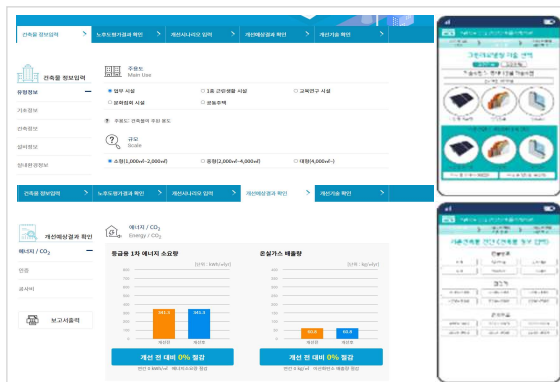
건축물 정보입력 노후도평가결과 확인 개선시나리오 입력 개선예상결과 확인 개선기술 확인

건축물 정보입력

유형정보

기초정보

건축정보

설비정보

창/외벽정보

주용도
Main Use

업무 시설

1종 근린생활 시설

교육연구 시설

문화집회 시설

공동주택

주용도: 건축물의 주된 용도

규모
Scale

소형(1,000㎡~2,000㎡)

중형(2,000㎡~6,000㎡)

대형(6,000㎡~)

건축물 정보입력 노후도평가결과 확인 개선시나리오 입력 개선예상결과 확인 개선기술 확인

개선예상결과 확인

에너지 / $CO_2$

인증

공사비

보고서출력

에너지 / $CO_2$
Energy / $CO_2$

등급용 1차 에너지 소요량

[단위 : kWh/㎡yr]

341.3

341.3

개선전

개선후

개선 전 대비 0% 절감

온실가스 배출량

[단위 : kg/㎡yr]

60.6

60.6

개선전

개선후

개선 전 대비 0% 절감

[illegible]

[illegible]